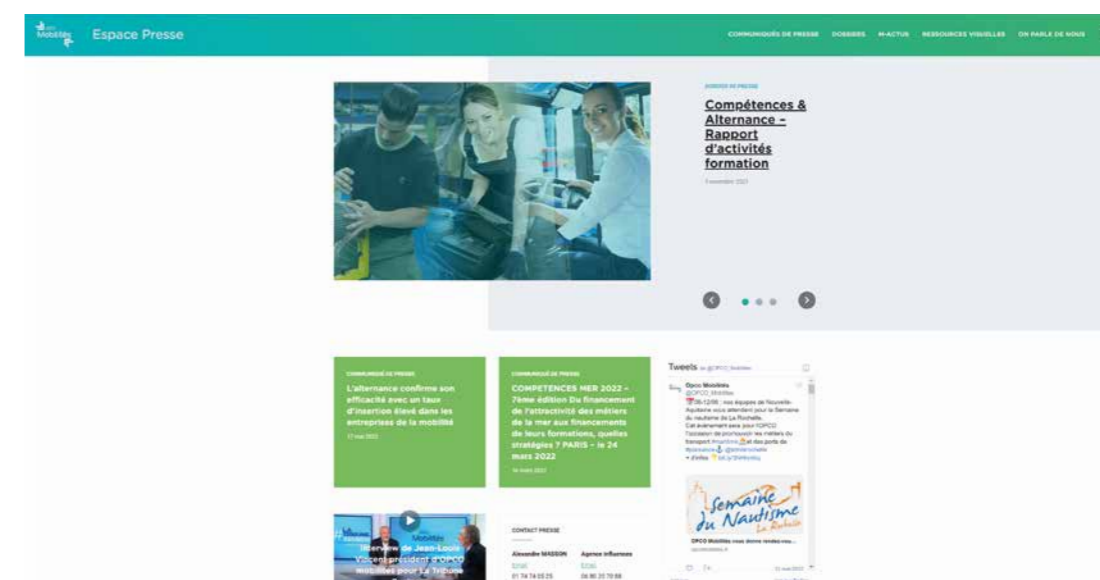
Mobilités Espace Presse

COMMUNIQUÉS DE PRESSE DOSSIERS M-ACTUS RESSOURCES VISUELLES ON PARLE DE NOUS

DOSSIER DE PRESSE

Compétences & Alternance – Rapport d'activités formation

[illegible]

COMMUNIQUÉ DE PRESSE

L'alternance confirme son efficacité avec un taux d'insertion élevé dans les entreprises de la mobilité

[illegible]

COMMUNIQUÉ DE PRESSE

COMPETENCES MER 2022 – 7ème édition Du financement de l'attractivité des métiers de la mer aux financements de leurs formations, quelles stratégies ? PARIS – le 24 mars 2022

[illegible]

Tweets by @OPCO_Mobilites

Opco Mobilités
@OPCO_Mobilites
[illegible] : nos équipes de Nouvelle-Aquitaine vous attendent pour la Semaine du nautisme de La Rochelle.
Cet événement sera pour l'OPCO l'occasion de promouvoir les métiers du transport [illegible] et des ports de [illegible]
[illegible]

Semaine du Nautisme La Rochelle

OPCO Mobilités vous donne rendez-vous...

Interview de Jean-Louis Vincent président d'OPCO Mobilités pour La Tribune

CONTACT PRESSE

Alexandre MASSON
Email
01 74 74 03 25

Agence Influences
Email
06 80 20 70 88